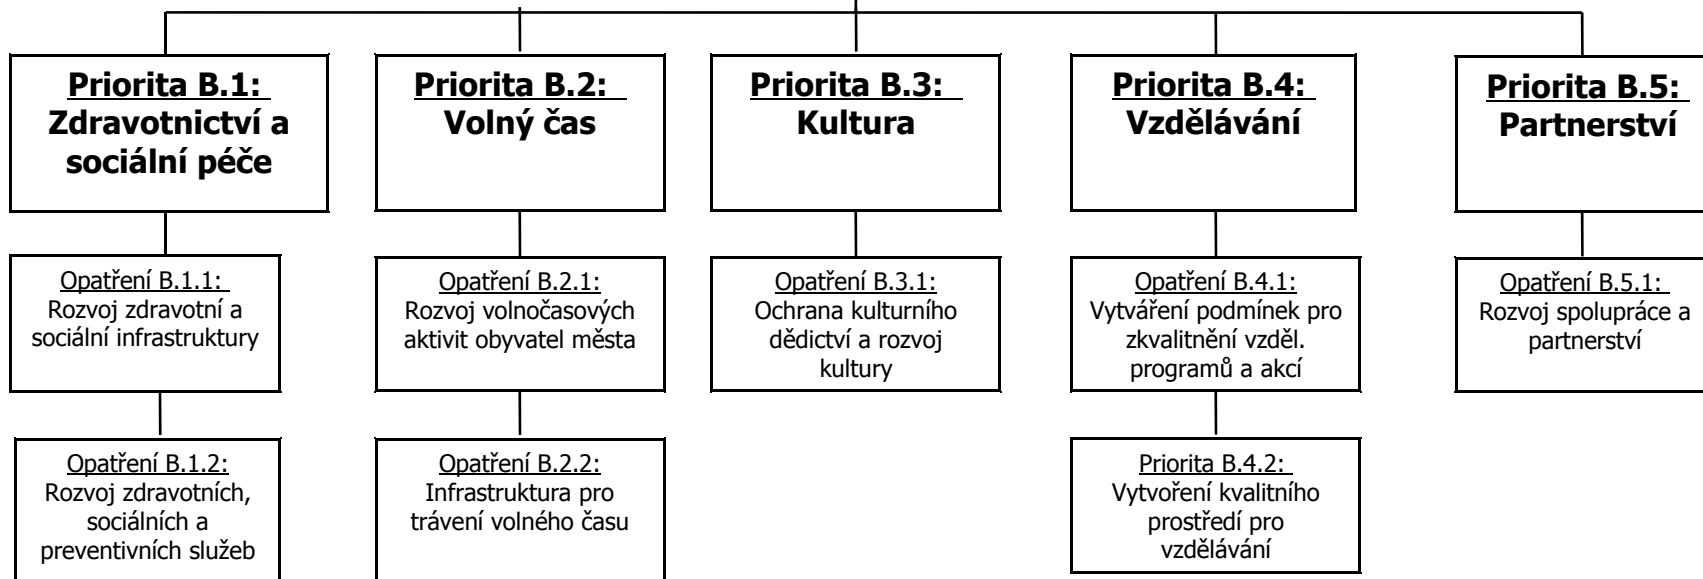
Priorita B.1:
Zdravotnictví a sociální péče

Priorita B.2:
Volný čas

Priorita B.3:
Kultura

Priorita B.4:
Vzdělávání

Priorita B.5:
Partnerství

Opatření B.1.1:
Rozvoj zdravotní a sociální infrastruktury

Opatření B.2.1:
Rozvoj volnočasových aktivit obyvatel města

Opatření B.3.1:
Ochrana kulturního dědictví a rozvoj kultury

Opatření B.4.1:
Vytváření podmínek pro zkvalitnění vzděl. programů a akcí

Opatření B.5.1:
Rozvoj spolupráce a partnerství

Opatření B.1.2:
Rozvoj zdravotních, sociálních a preventivních služeb

Opatření B.2.2:
Infrastruktura pro trávení volného času

Priorita B.4.2:
Vytvoření kvalitního prostředí pro vzdělávání